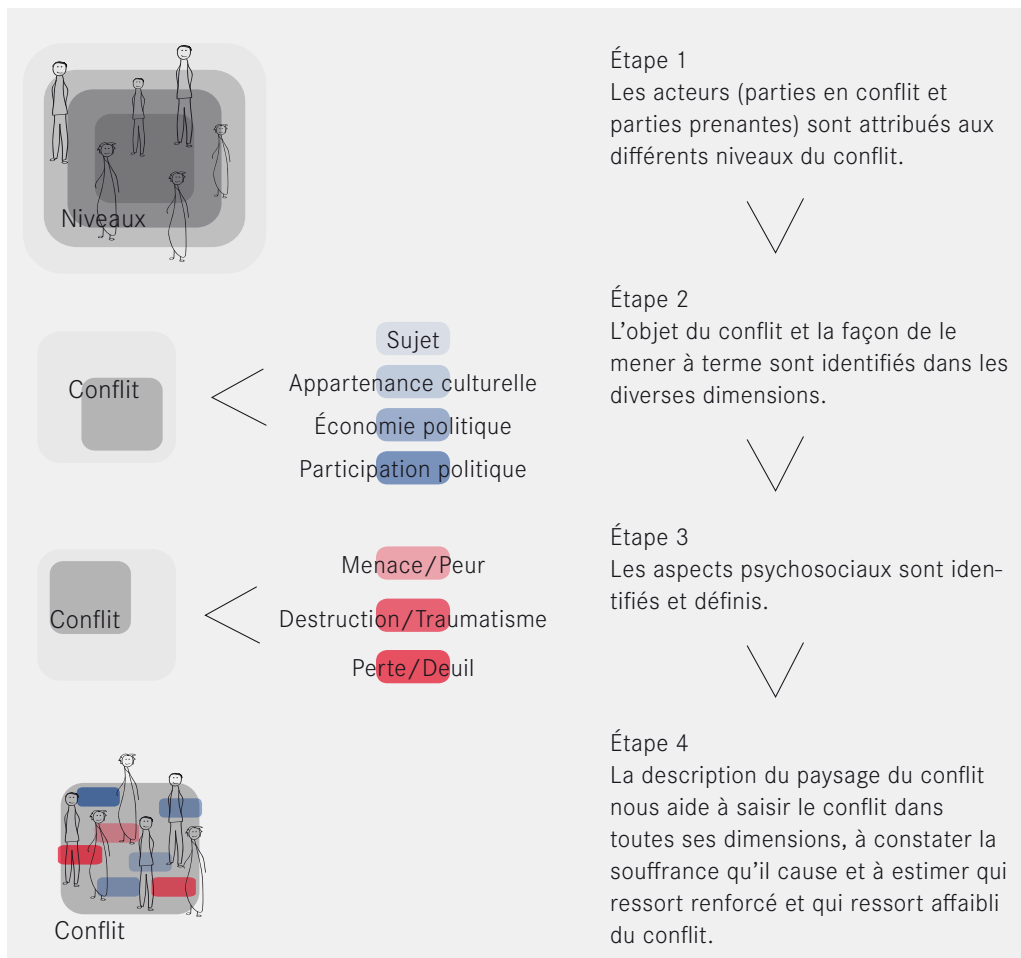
Niveaux

Étape 1
Les acteurs (parties en conflit et parties prenantes) sont attribués aux différents niveaux du conflit.

Conflit

Sujet
Appartenance culturelle
Économie politique
Participation politique

Étape 2
L'objet du conflit et la façon de le mener à terme sont identifiés dans les diverses dimensions.

Conflit

Menace/Peur
Destruction/Traumatisme
Perte/Deuil

Étape 3
Les aspects psychosociaux sont identifiés et définis.

Conflit

Étape 4
La description du paysage du conflit nous aide à saisir le conflit dans toutes ses dimensions, à constater la souffrance qu'il cause et à estimer qui ressort renforcé et qui ressort affaibli du conflit.